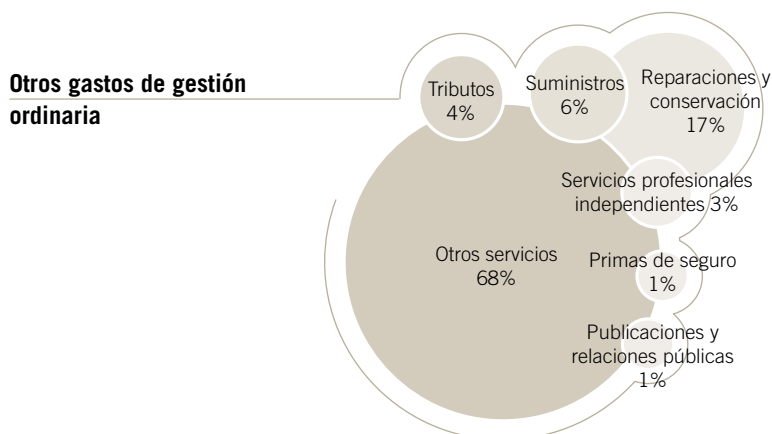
Otros gastos de gestión ordinaria

Tributos
4%

Suministros
6%

Reparaciones y conservación
17%

Servicios profesionales independientes 3%

Otros servicios
68%

Primas de seguro
1%

Publicaciones y relaciones públicas
1%